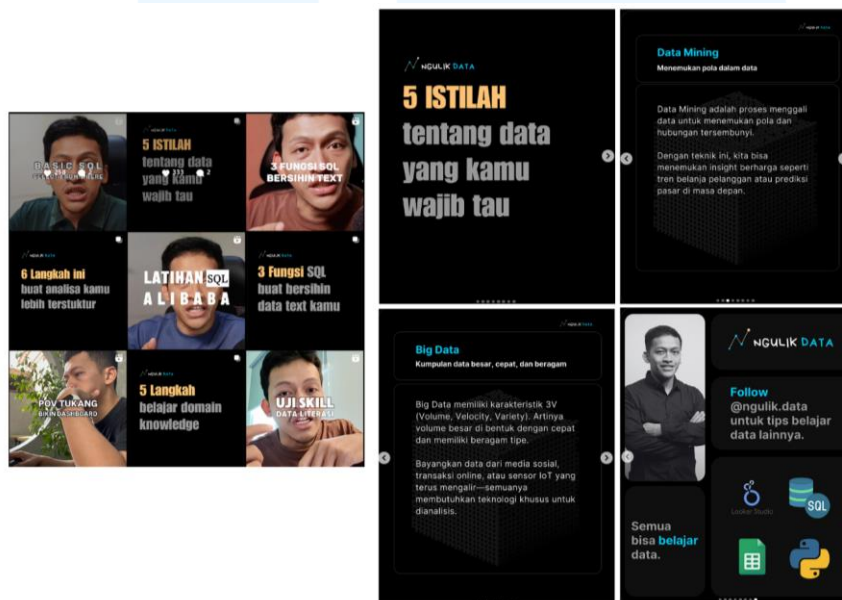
BASIC SQL
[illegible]

NGULIK DATA
5 ISTILAH
tentang data yang kamu wajib tau

3 FUNGSI SQL BERSIHIN TEXT

NGULIK DATA
6 Langkah ini buat analisa kamu lebih terstuktur

LATIHAN SQL ALIBABA

NGULIK DATA
3 Fungsi SQL buat bersihin data text kamu

POV TUKANG BIKIN DASHBOARD

NGULIK DATA
5 Langkah belajar domain knowledge

UJI SKILL DATA LITERASI

NGULIK DATA
5 ISTILAH
tentang data yang kamu wajib tau

NGULIK DATA
Data Mining
Menemukan pola dalam data

Data Mining adalah proses menggali data untuk menemukan pola dan hubungan tersembunyi.

Dengan teknik ini, kita bisa menemukan insight berharga seperti tren belanja pelanggan atau prediksi pasar di masa depan.

NGULIK DATA
Big Data
Kumpulan data besar, cepat, dan beragam

Big Data memiliki karakteristik 3V (Volume, Velocity, Variety). Artinya volume besar di bentuk dengan cepat dan memiliki beragam tipe.

Bayangkan data dari media sosial, transaksi online, atau sensor IoT yang terus mengalir—semuanya membutuhkan teknologi khusus untuk dianalisis.

NGULIK DATA
Follow @ngulik.data untuk tips belajar data lainnya.

Semua bisa belajar data.

Looker Studio
SQL